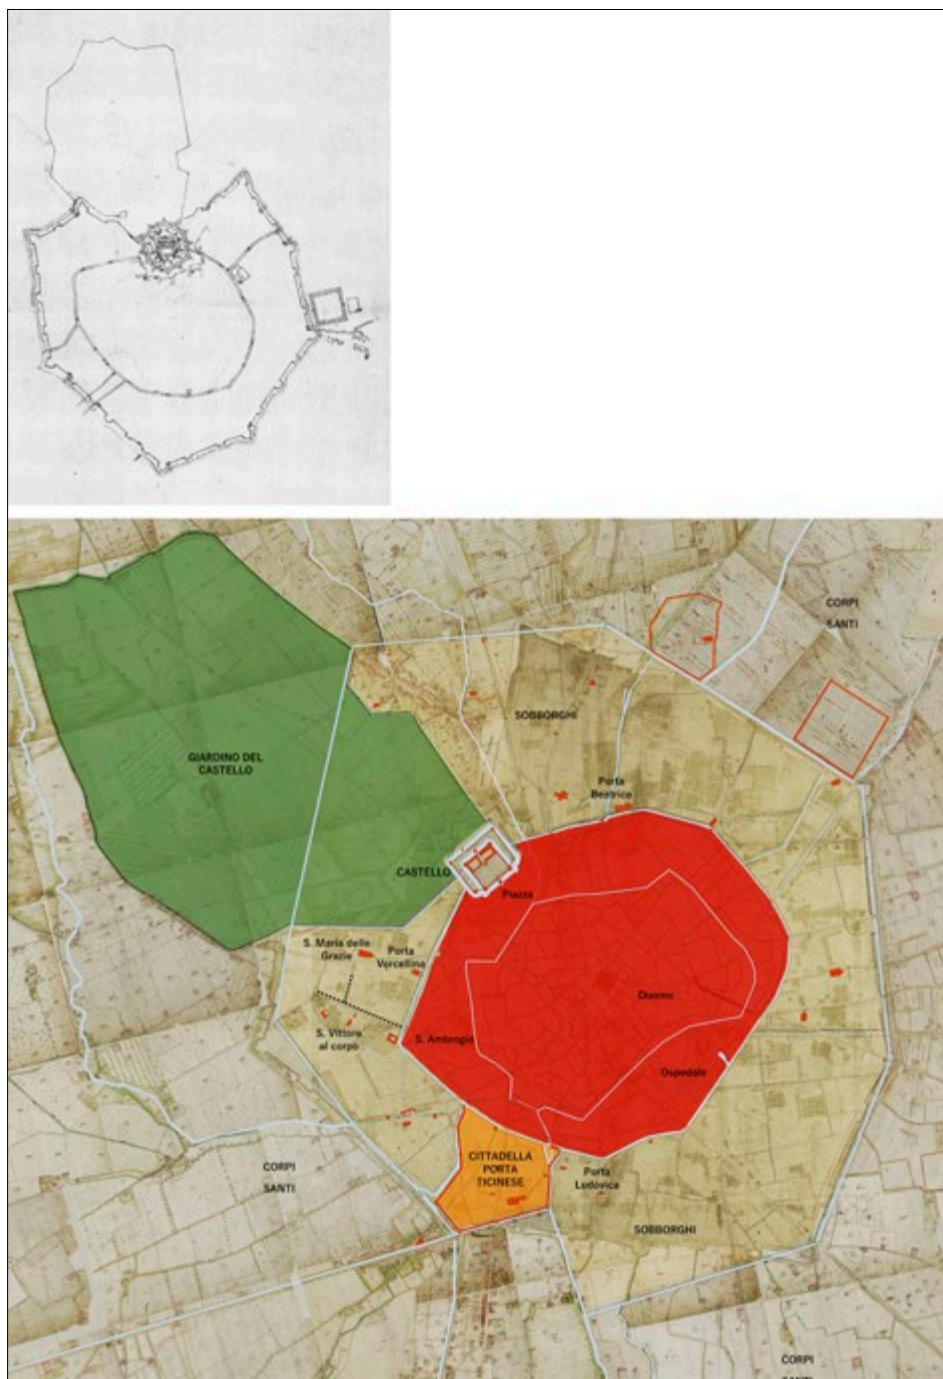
CORPI SANTI

SOBBORGHI

GIARDINO DEL CASTELLO

Porta Beatrice

CASTELLO

Piazza

S. Maria delle Grazie

Porta Vercellina

Duomo

S. Vittore al corpo

S. Ambrogio

Ospedale

CORPI SANTI

CITTADELLA PORTA TICINESE

Porta Ludovica

SOBBORGHI

CORPI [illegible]